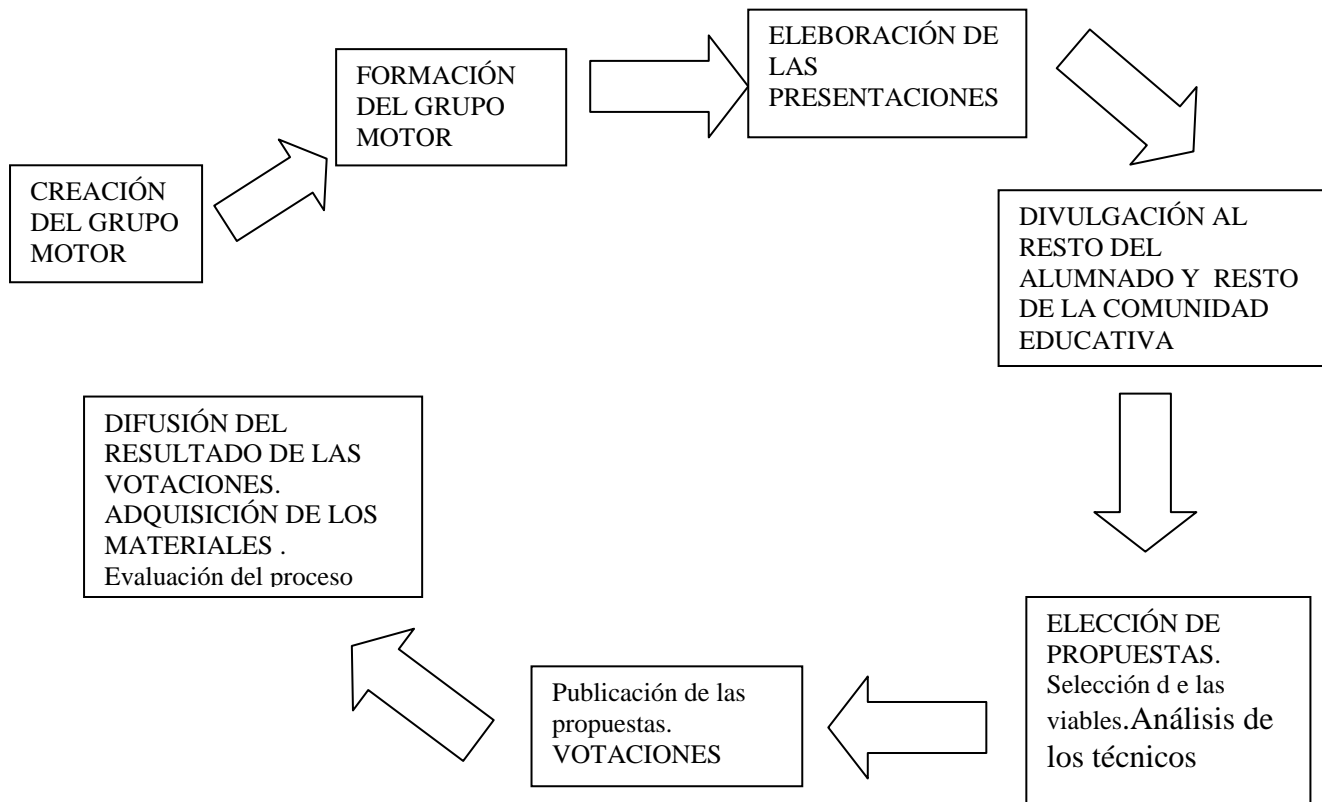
CREACIÓN DEL GRUPO MOTOR

FORMACIÓN DEL GRUPO MOTOR

ELEBORACIÓN DE LAS PRESENTACIONES

DIVULGACIÓN AL RESTO DEL ALUMNADO Y RESTO DE LA COMUNIDAD EDUCATIVA

ELECCIÓN DE PROPUESTAS. Selección d e las viables.Análisis de los técnicos

Publicación de las propuestas. VOTACIONES

DIFUSIÓN DEL RESULTADO DE LAS VOTACIONES. ADQUISICIÓN DE LOS MATERIALES . Evaluación del proceso